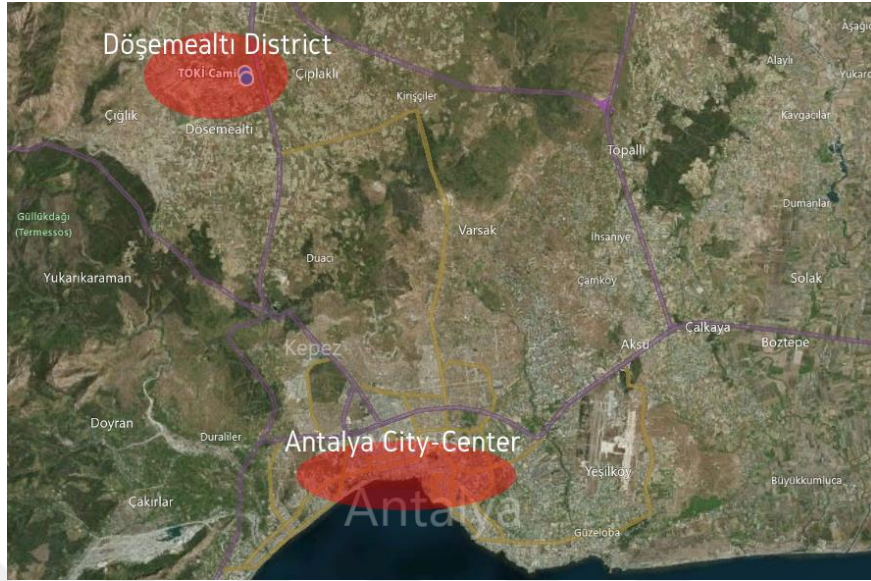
Döşemealtı District
TOKİ Camii
Çıplaklı
Çığlık
Döşemealtı
Kirişçiler
Aşağı
Alaylı
Yukarı
Kavgacılar
Topallı
Güllükdağı (Termessos)
Varsak
İhsaniye
Dumanlar
Duacı
Çamköy
Solak
Yukarıkaraman
Kepez
Aksu
Çalkaya
Boztepe
Doyran
Duraliler
Antalya City-Center
Yeşilköy
Büyükkumluca
Çakırlar
Antalya
Güzeloba